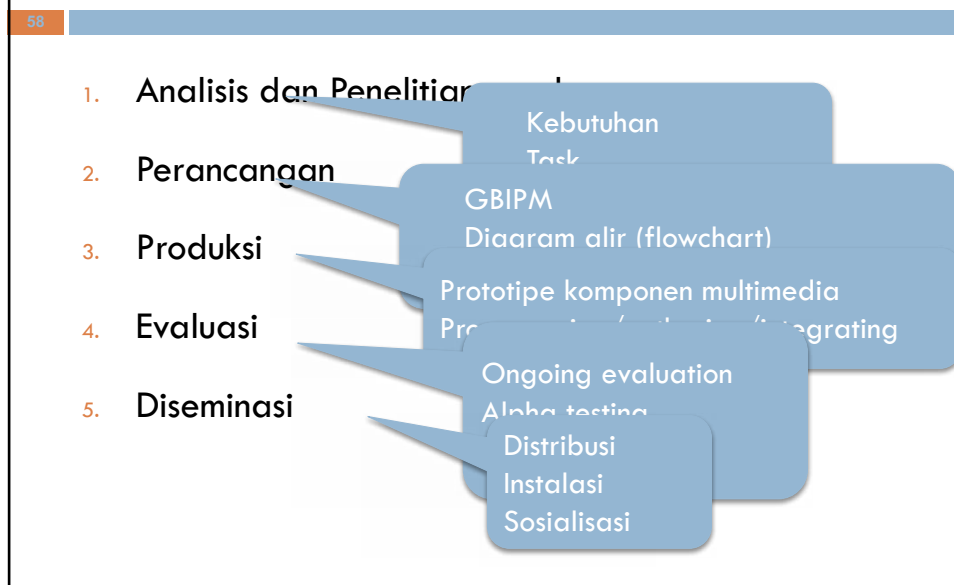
58

1. Analisis dan Penelitian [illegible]

2. Perancangan

3. Produksi

4. Evaluasi

5. Diseminasi

Kebutuhan
Task

GBIPM
Diagram alir (flowchart)

Prototipe komponen multimedia
Pr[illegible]grating

Ongoing evaluation
Alpha testing

Distribusi
Instalasi
Sosialisasi